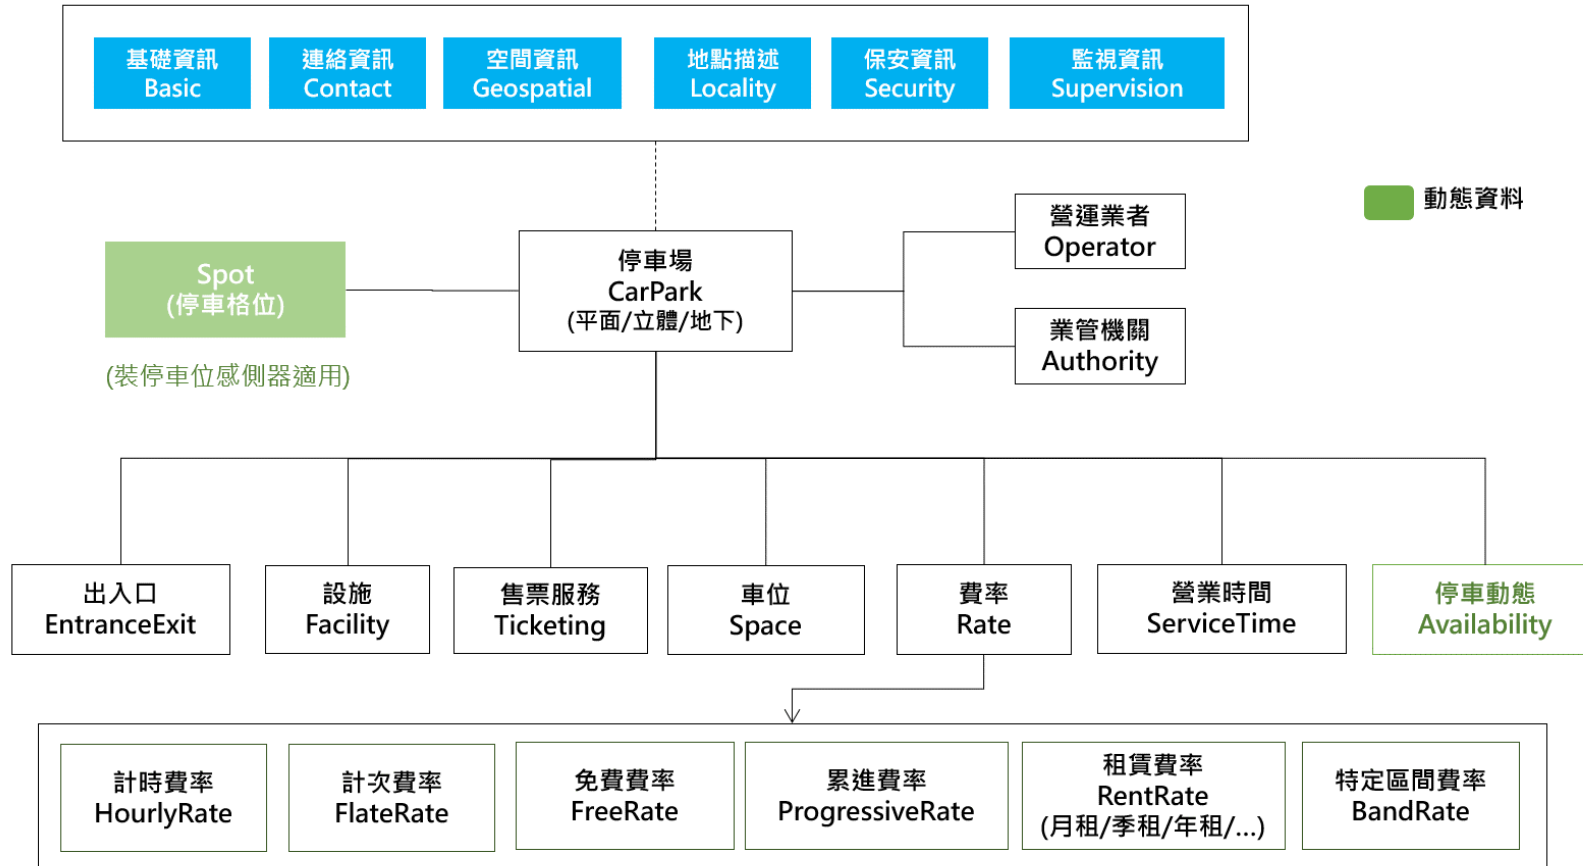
基礎資訊
Basic

連絡資訊
Contact

空間資訊
Geospatial

地點描述
Locality

保安資訊
Security

監視資訊
Supervision

動態資料

Spot
(停車格位)

(裝停車位感側器適用)

停車場
CarPark
(平面/立體/地下)

營運業者
Operator

業管機關
Authority

出入口
EntranceExit

設施
Facility

售票服務
Ticketing

車位
Space

費率
Rate

營業時間
ServiceTime

停車動態
Availability

計時費率
HourlyRate

計次費率
FlateRate

免費費率
FreeRate

累進費率
ProgressiveRate

租賃費率
RentRate
(月租/季租/年租/...)

特定區間費率
BandRate